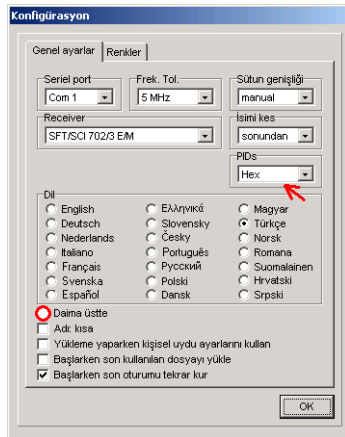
Konfigürasyon

Genel ayarlar | Renkler

Seriel port
Com 1

Frek. Tol.
5 MHz

Sütun genişliği
manual

Receiver
SFT/SCI 702/3 E/M

İsimi kes
sonundan

PIDs
Hex

Dil
English
Deutsch
Nederlands
Italiano
Français
Svenska
Español
Ελληνικά
Slovensky
Česky
Português
Русский
Polski
Dansk
Magyar
Türkçe
Norsk
Romana
Suomalainen
Hrvatski
Srpski

Daima üstte
Adı: kısa
Yükleme yaparken kişisel uydu ayarlarını kullan
Başlarken son kullanılan dosyayı yükle
Başlarken son oturumu tekrar kur

OK